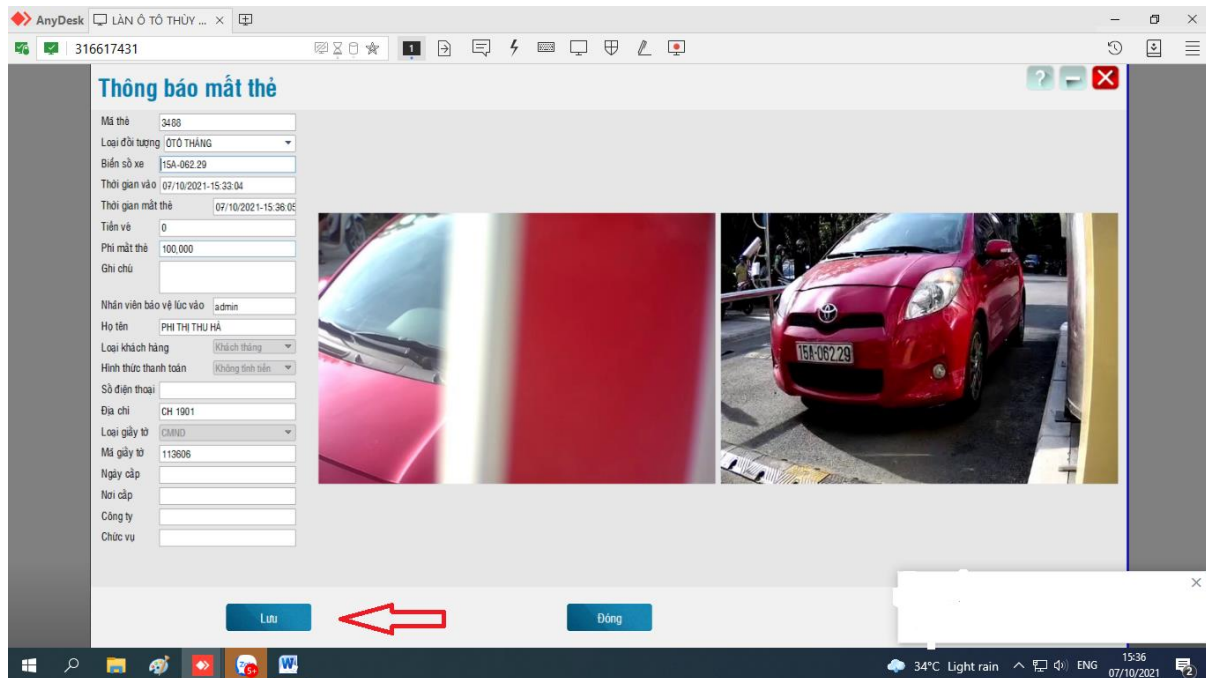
AnyDesk LÀN Ô TÔ THỦY ...

316617431

Thông báo mất thẻ

Mã thẻ 3488
Loại đối tượng ÔTÔ THÁNG
Biển số xe 15A-062.29
Thời gian vào 07/10/2021-15:33:04
Thời gian mất thẻ 07/10/2021-15:36:05
Tiền vé 0
Phí mất thẻ 100,000
Ghi chú
Nhân viên bảo vệ lúc vào admin
Họ tên PHI THỊ THU HÀ
Loại khách hàng Khách tháng
Hình thức thanh toán Không tính tiền
Số điện thoại
Địa chỉ CH 1901
Loại giấy tờ CMND
Mã giấy tờ 113606
Ngày cấp
Nơi cấp
Công ty
Chức vụ

15A-062.29

Lưu
Đóng

34°C Light rain ENG 15:36 07/10/2021